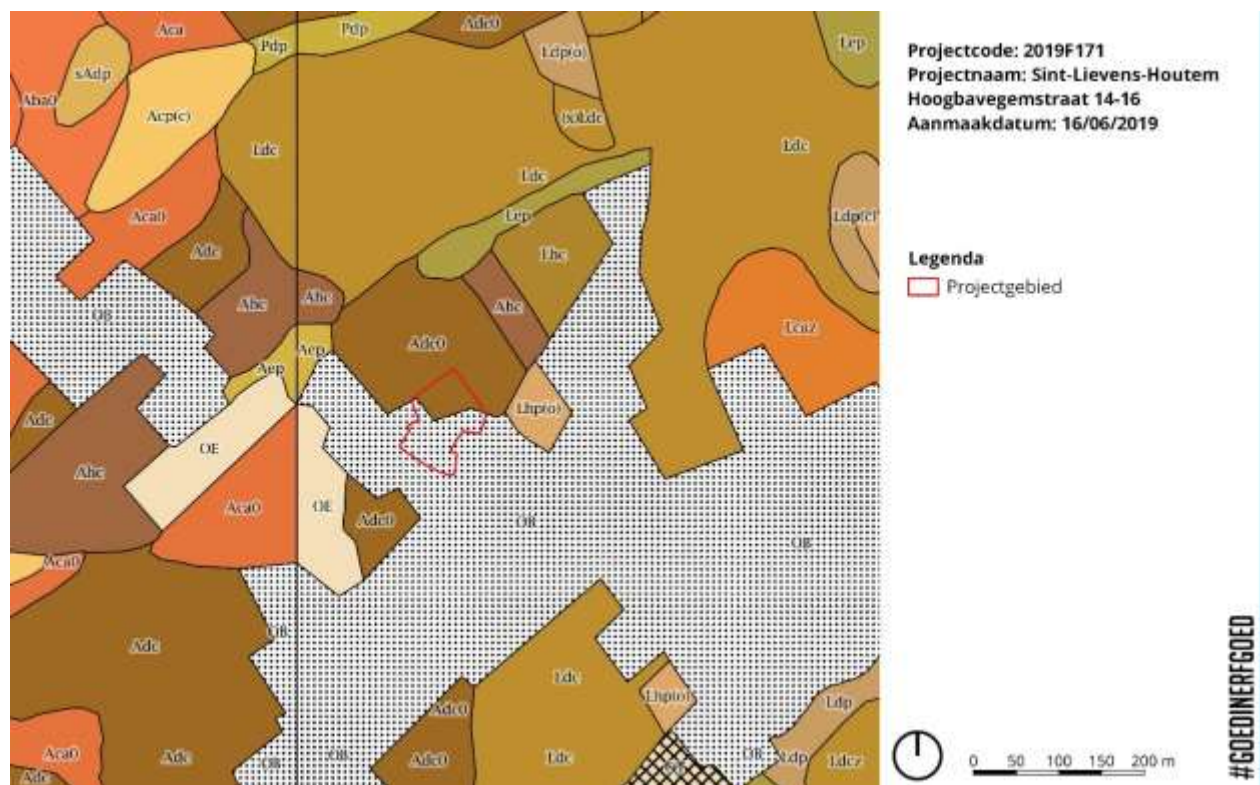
Aca
Pdp
Pdp
Adc0
Lep
sAdp
Ldp(o)
Aba0
Acp(c)
(x)Ldc
Ldc
Ldc
Ldc
Ldp(c)
Aca0
Lep
Adc
Lhc
OB
Abc
Abc
Abc
Lca/z
Aep
Adc0
Aep
Lhp(o)
Adc
Abc
OE
Aca0
OE
Adc0
OB
Aca0
OB
OB
Adc
Ldc
Lhp(o)
Adc0
Ldp
Aca0
Adc
Adc0
Ldc
Ldp
Ldcz
Adc
OB
OB
OB

Projectcode: 2019F171
Projectnaam: Sint-Lievens-Houtem
Hoogbavegemstraat 14-16
Aanmaakdatum: 16/06/2019

Legenda
Projectgebied

0 50 100 150 200 m

#GOEDINERFGOED